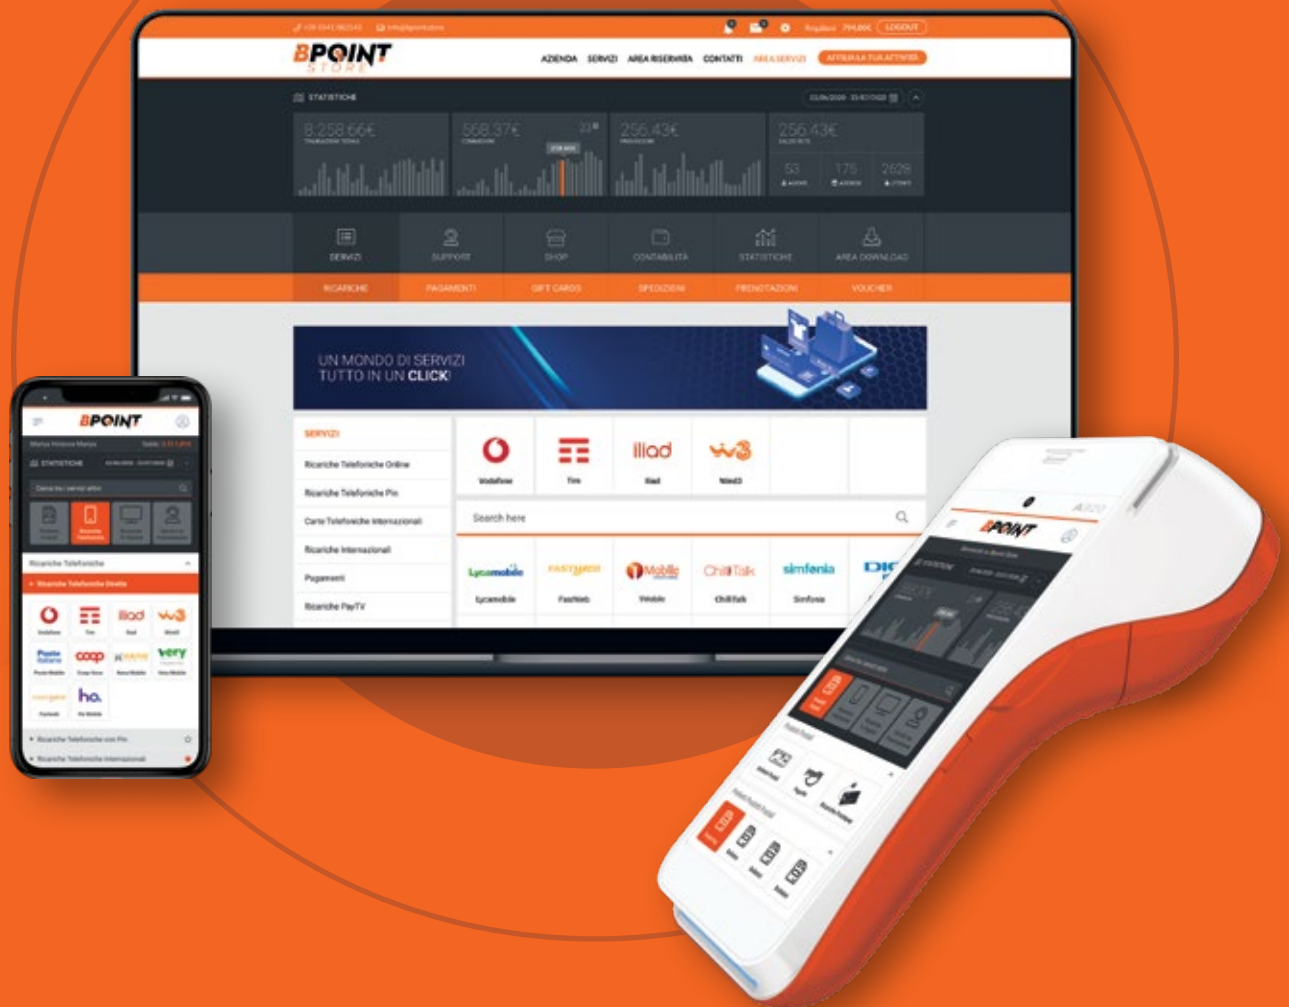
BPOINT STORE

LOGOUT

AZIENDA SERVIZI AREA RISERVATA CONTATTI AREA SERVIZI AFFILIA LA TUA ATTIVITÀ

STATISTICHE

8.258,66€

568,37€

256,43€

256,43€

53 175 2629

SERVIZI SUPPORT SHOP CONTABILITÀ STATISTICHE AREA DOWNLOAD

RICARICHE PAGAMENTI GIFT CARDS SPEDIZIONI PRENOTAZIONI VOUCHER

UN MONDO DI SERVIZI TUTTO IN UN CLICK!

SERVIZI

Ricariche Telefoniche Online

Ricariche Telefoniche Pin

Carte Telefoniche Internazionali

Ricariche Internazionali

Pagamenti

Ricariche PayTV

Vodafone Tim iliad Wind3

Search here

Lycamobile Fastweb 1Mobile ChiliTalk Simfonia

BPOINT

STATISTICHE

Ricariche Telefoniche

Ricariche Telefoniche Dirette

Vodafone Tim iliad Wind3

coop very

ho.

Ricariche Telefoniche con Pin

Ricariche Telefoniche Internazionali

BPOINT

A920